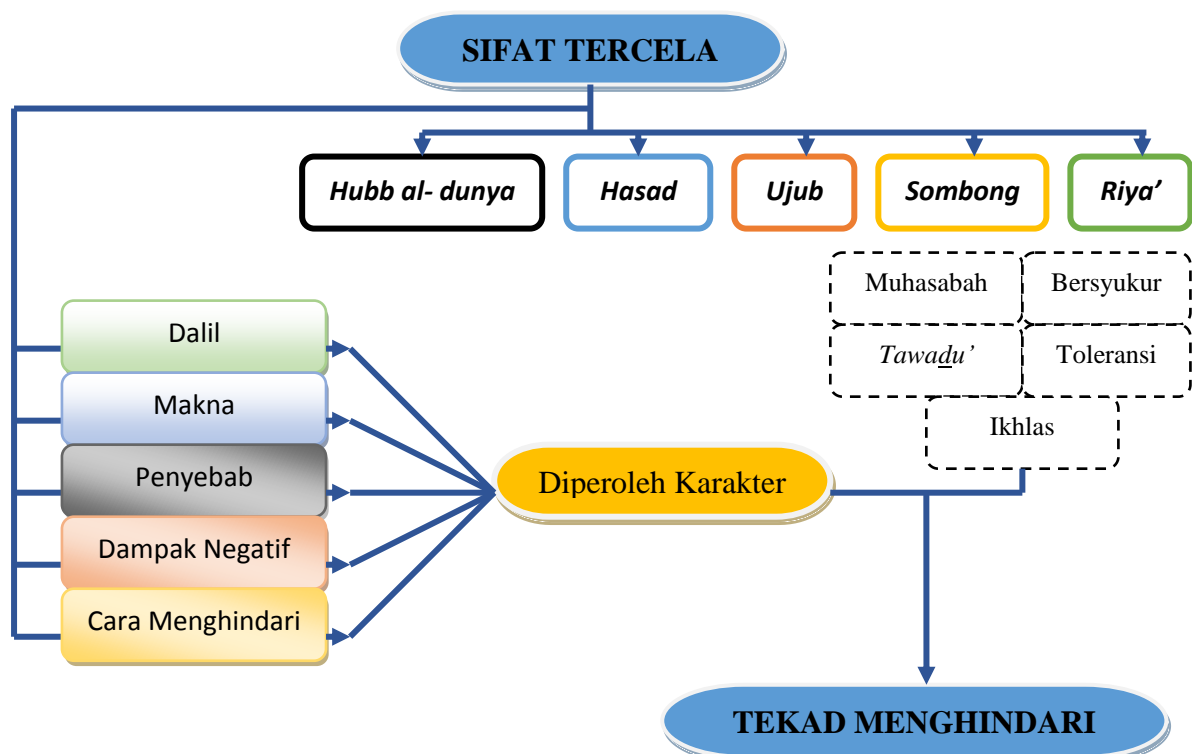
SIFAT TERCELA

Hubb al- dunya

Hasad

Ujub

Sombong

Riya’

Muhasabah

Bersyukur

Tawa<u>d</u>u’

Toleransi

Ikhlas

Dalil

Makna

Penyebab

Dampak Negatif

Cara Menghindari

Diperoleh Karakter

TEKAD MENGHINDARI